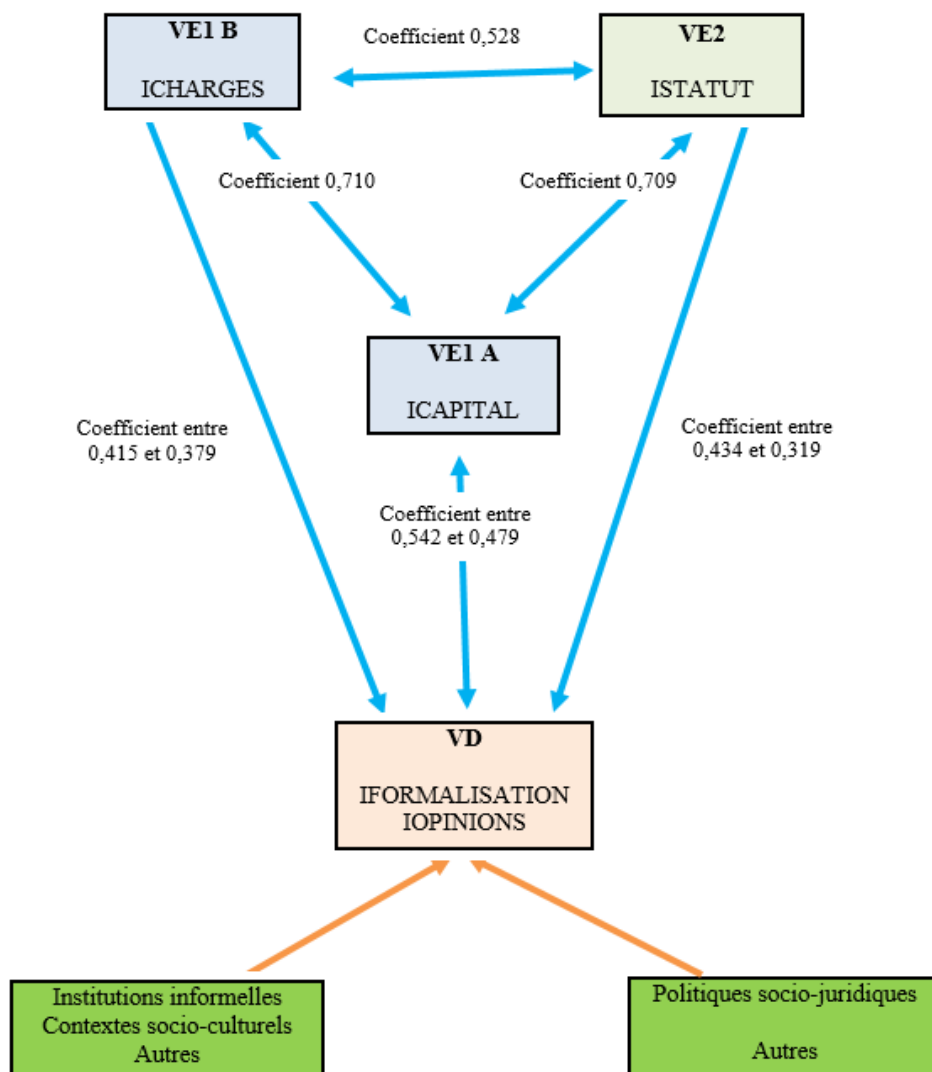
VE1 B

ICHARGES

Coefficient 0,528

VE2

ISTATUT

Coefficient 0,710

Coefficient 0,709

VE1 A

ICAPITAL

Coefficient entre 0,415 et 0,379

Coefficient entre 0,434 et 0,319

Coefficient entre 0,542 et 0,479

VD

IFORMALISATION
IOPINIONS

Institutions informelles
Contextes socio-culturels
Autres

Politiques socio-juridiques

Autres